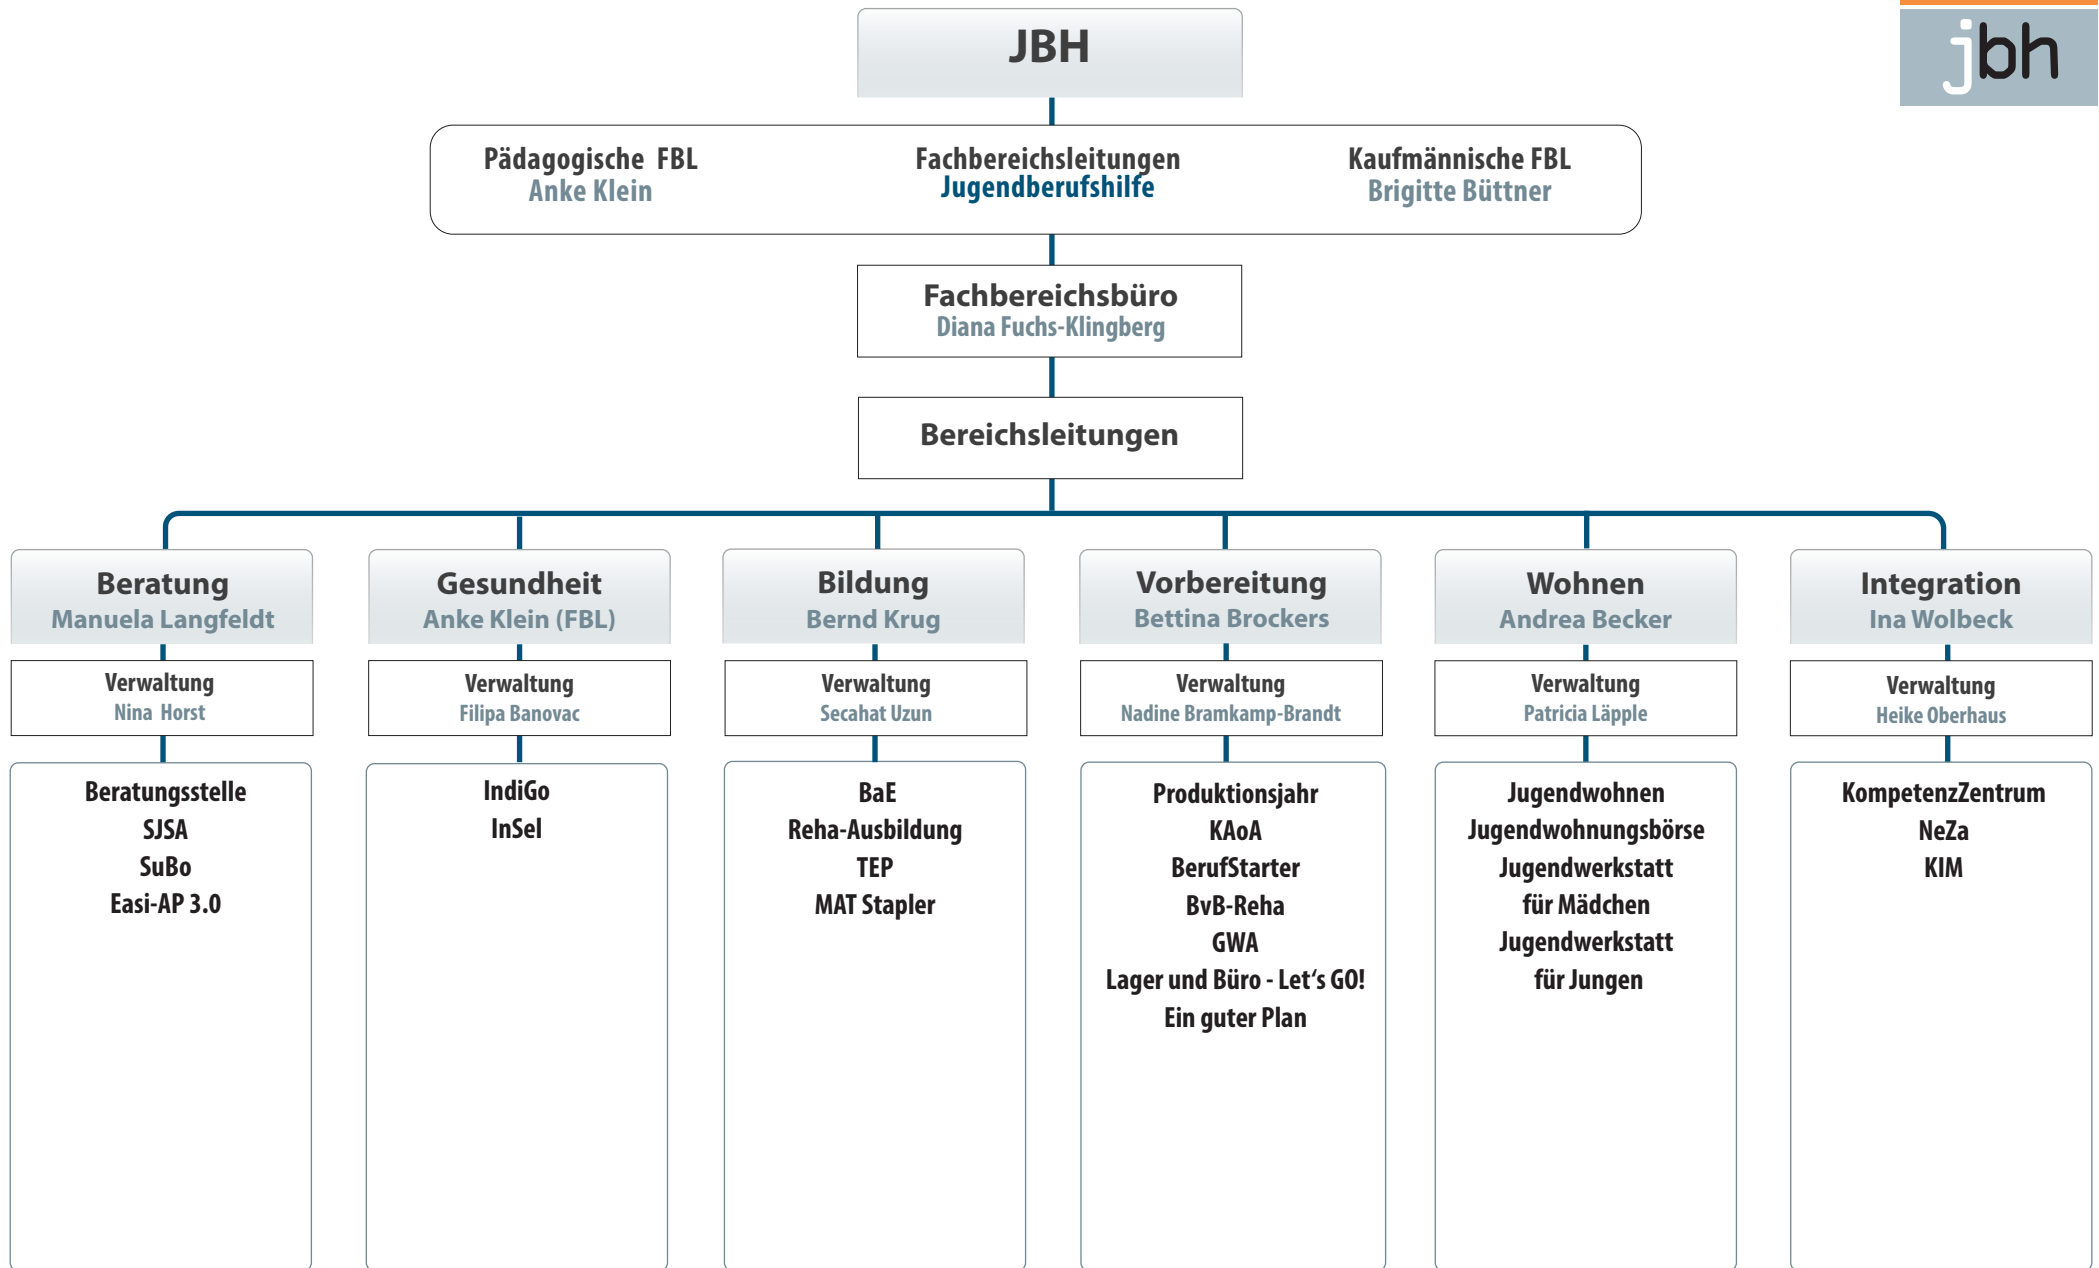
JBH

jbh

Pädagogische FBL
Anke Klein

Fachbereichsleitungen
Jugendberufshilfe

Kaufmännische FBL
Brigitte Büttner

Fachbereichsbüro
Diana Fuchs-Klingberg

Bereichsleitungen

Beratung
Manuela Langfeldt

Verwaltung
Nina Horst

Beratungsstelle
SJSA
SuBo
Easi-AP 3.0

Gesundheit
Anke Klein (FBL)

Verwaltung
Filipa Banovac

IndiGo
InSel

Bildung
Bernd Krug

Verwaltung
Secahat Uzun

BaE
Reha-Ausbildung
TEP
MAT Stapler

Vorbereitung
Bettina Brockers

Verwaltung
Nadine Bramkamp-Brandt

Produktionsjahr
KAoA
BerufStarter
BvB-Reha
GWA
Lager und Büro - Let's GO!
Ein guter Plan

Wohnen
Andrea Becker

Verwaltung
Patricia Läpple

Jugendwohnen
Jugendwohnungsbörse
Jugendwerkstatt
für Mädchen
Jugendwerkstatt
für Jungen

Integration
Ina Wolbeck

Verwaltung
Heike Oberhaus

KompetenzZentrum
NeZa
KIM